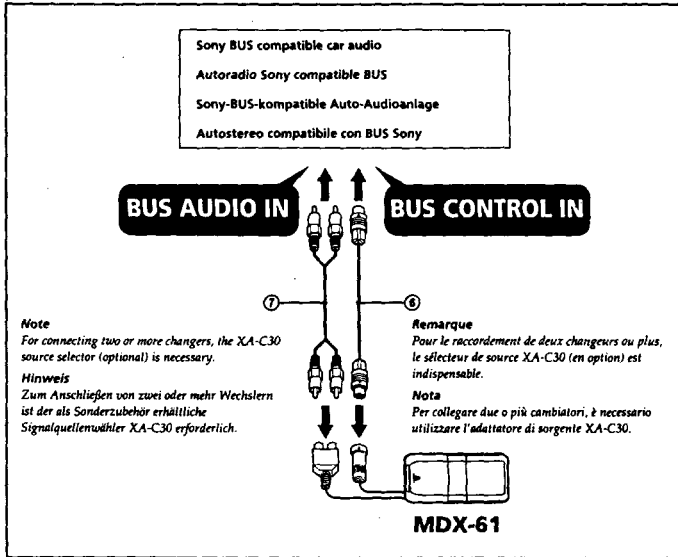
Sony BUS compatible car audio

Autoradio Sony compatible BUS

Sony-BUS-kompatible Auto-Audioanlage

Autostereo compatibile con BUS Sony

BUS AUDIO IN

BUS CONTROL IN

⑦

⑥

Note
For connecting two or more changers, the XA-C30 source selector (optional) is necessary.

Hinweis
Zum Anschließen von zwei oder mehr Wechslern ist der als Sonderzubehör erhältliche Signalquellenwähler XA-C30 erforderlich.

Remarque
Pour le raccordement de deux changeurs ou plus, le sélecteur de source XA-C30 (en option) est indispensable.

Nota
Per collegare due o più cambiatori, è necessario utilizzare l'adattatore di sorgente XA-C30.

MDX-61